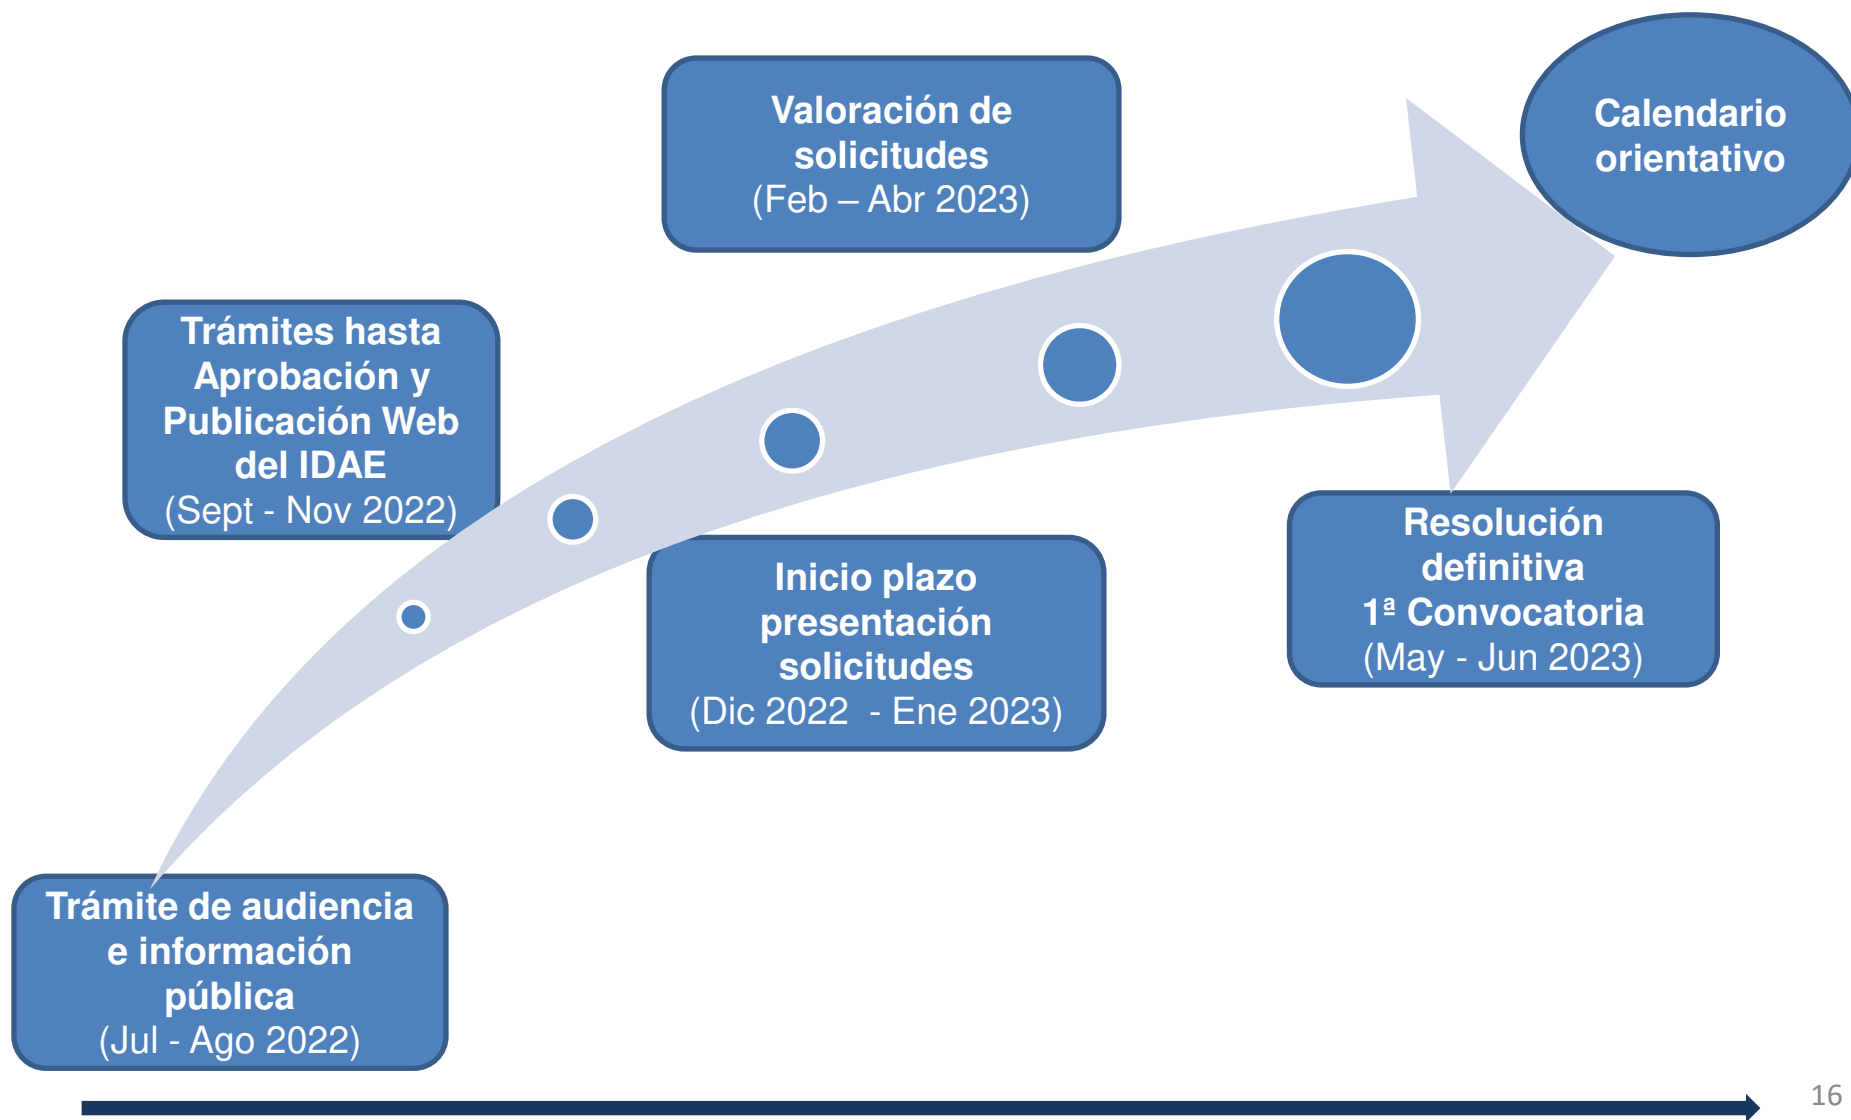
Calendario orientativo

Valoración de solicitudes
(Feb – Abr 2023)

Trámites hasta Aprobación y Publicación Web del IDAE
(Sept - Nov 2022)

Inicio plazo presentación solicitudes
(Dic 2022 - Ene 2023)

Resolución definitiva
1ª Convocatoria
(May - Jun 2023)

Trámite de audiencia e información pública
(Jul - Ago 2022)

16